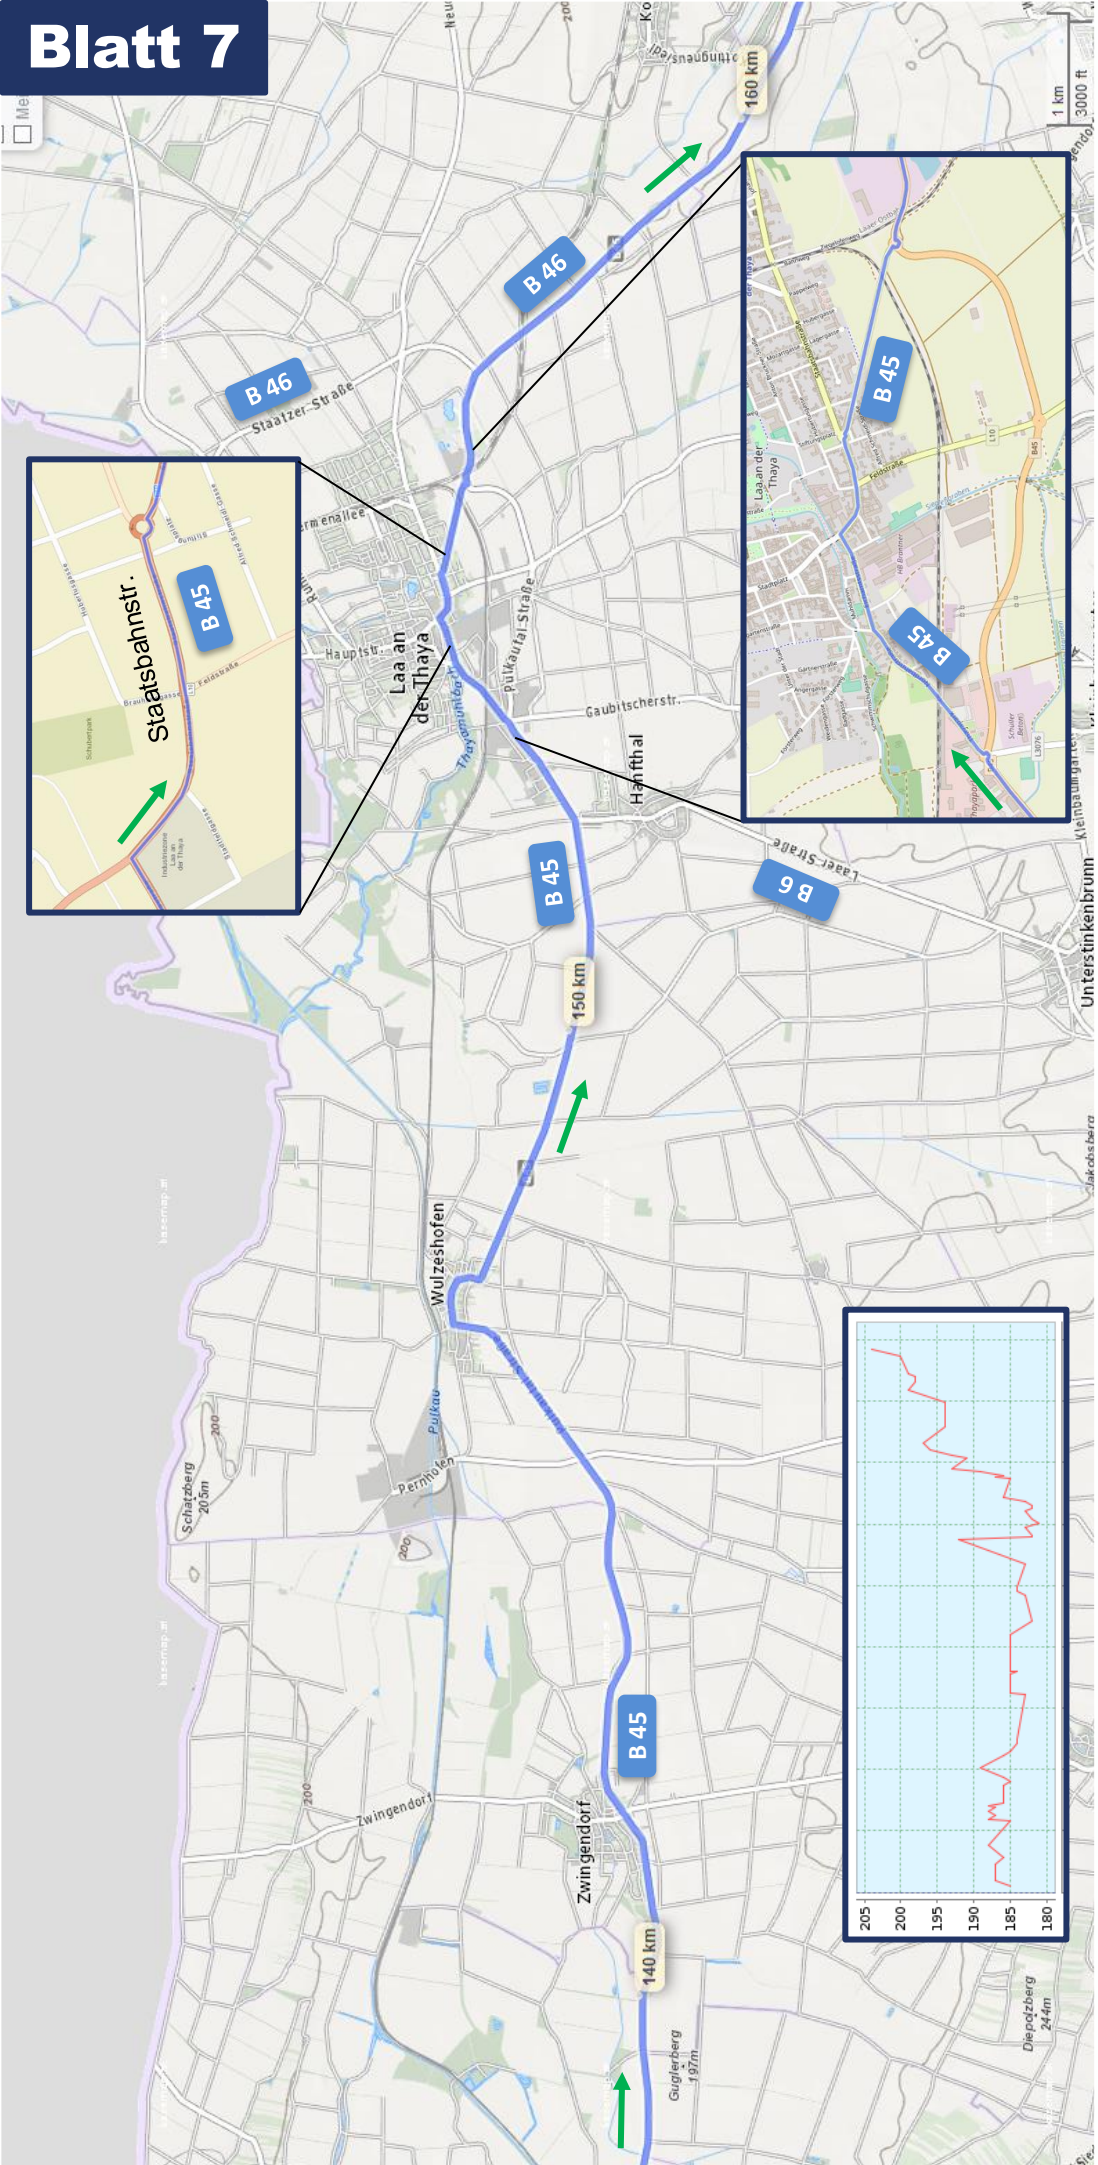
Blatt 7

160 km

B 46

B 46

Staatzer Straße

B 45

Staatsbahnstr.

Laa an der Thaya

Hauptstr.

Thayamühlbach

Pulkautal-Straße

Gaubitscherstr.

Hanfthal

B 45

Laaer Straße

B 6

B 45

Laa an der Thaya

B 45

150 km

Wulzeshofen

Pulkau

Pernhofen

Schatzberg 205m

200

Zwingendorf

Zwingendorf

B 45

140 km

Guglerberg 197m

Diepolzberg 244m

Unterstinkenbrunn

Kleinbaumgarten

1 km
3000 ft

| 205 | 200 | 195 | 190 | 185 | 180 |